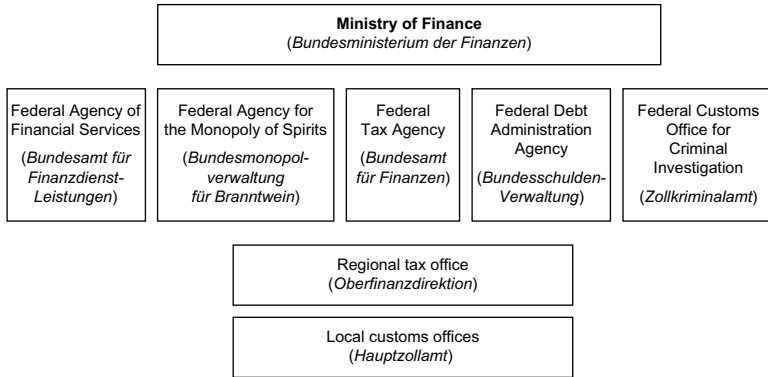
Ministry of Finance
(Bundesministerium der Finanzen)

Federal Agency of Financial Services
(Bundesamt für Finanzdienst-Leistungen)

Federal Agency for the Monopoly of Spirits
(Bundesmonopolverwaltung für Branntwein)

Federal Tax Agency
(Bundesamt für Finanzen)

Federal Debt Administration Agency
(Bundesschulden-Verwaltung)

Federal Customs Office for Criminal Investigation
(Zollkriminalamt)

Regional tax office
(Oberfinanzdirektion)

Local customs offices
(Hauptzollamt)